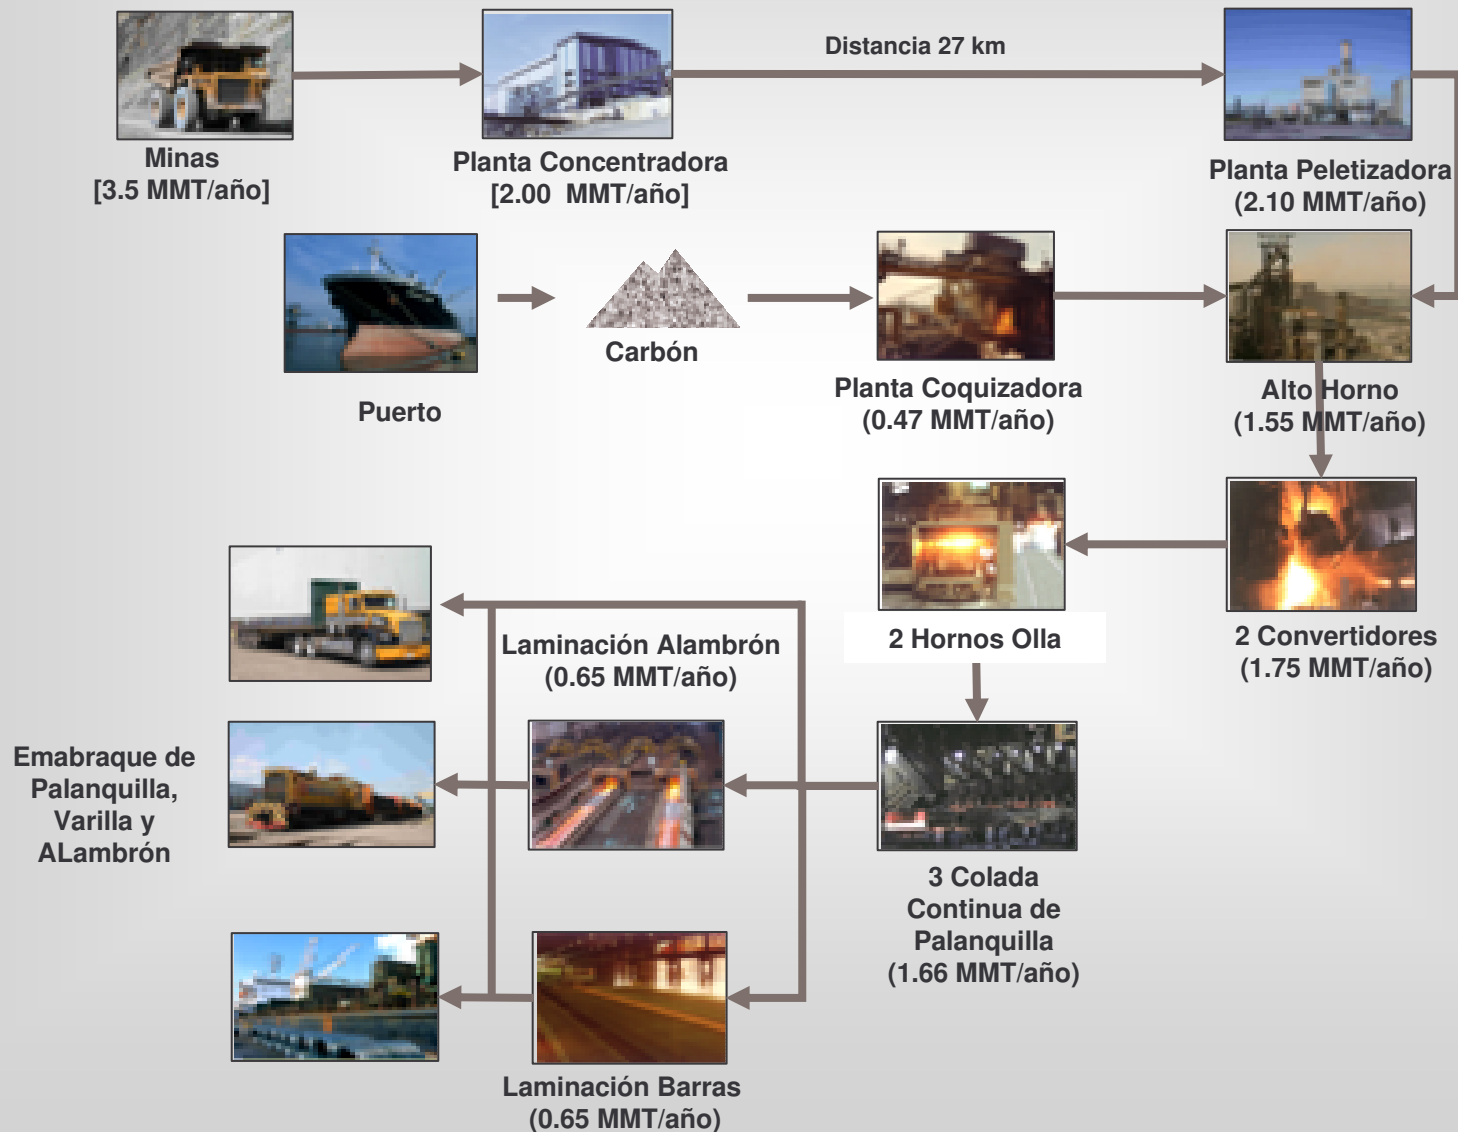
Minas
[3.5 MMT/año]

Planta Concentradora
[2.00 MMT/año]

Distancia 27 km

Planta Peletizadora
(2.10 MMT/año)

Puerto

Carbón

Planta Coquizadora
(0.47 MMT/año)

Alto Horno
(1.55 MMT/año)

2 Hornos Olla

2 Convertidores
(1.75 MMT/año)

Laminación Alambrón
(0.65 MMT/año)

Emabraque de Palanquilla, Varilla y ALambrón

3 Colada Continua de Palanquilla
(1.66 MMT/año)

Laminación Barras
(0.65 MMT/año)